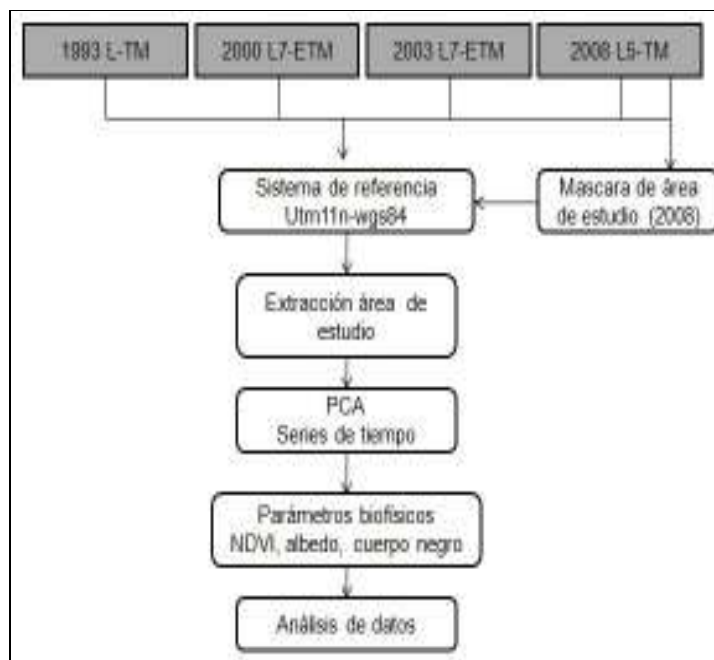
1993 L-TM

2000 L7-ETM

2003 L7-ETM

2008 L5-TM

Sistema de referencia Utm11n-wgs84

Mascara de área de estudio (2008)

Extracción área de estudio

PCA Series de tiempo

Parámetros biofísicos NDVI, albedo, cuerpo negro

Análisis de datos